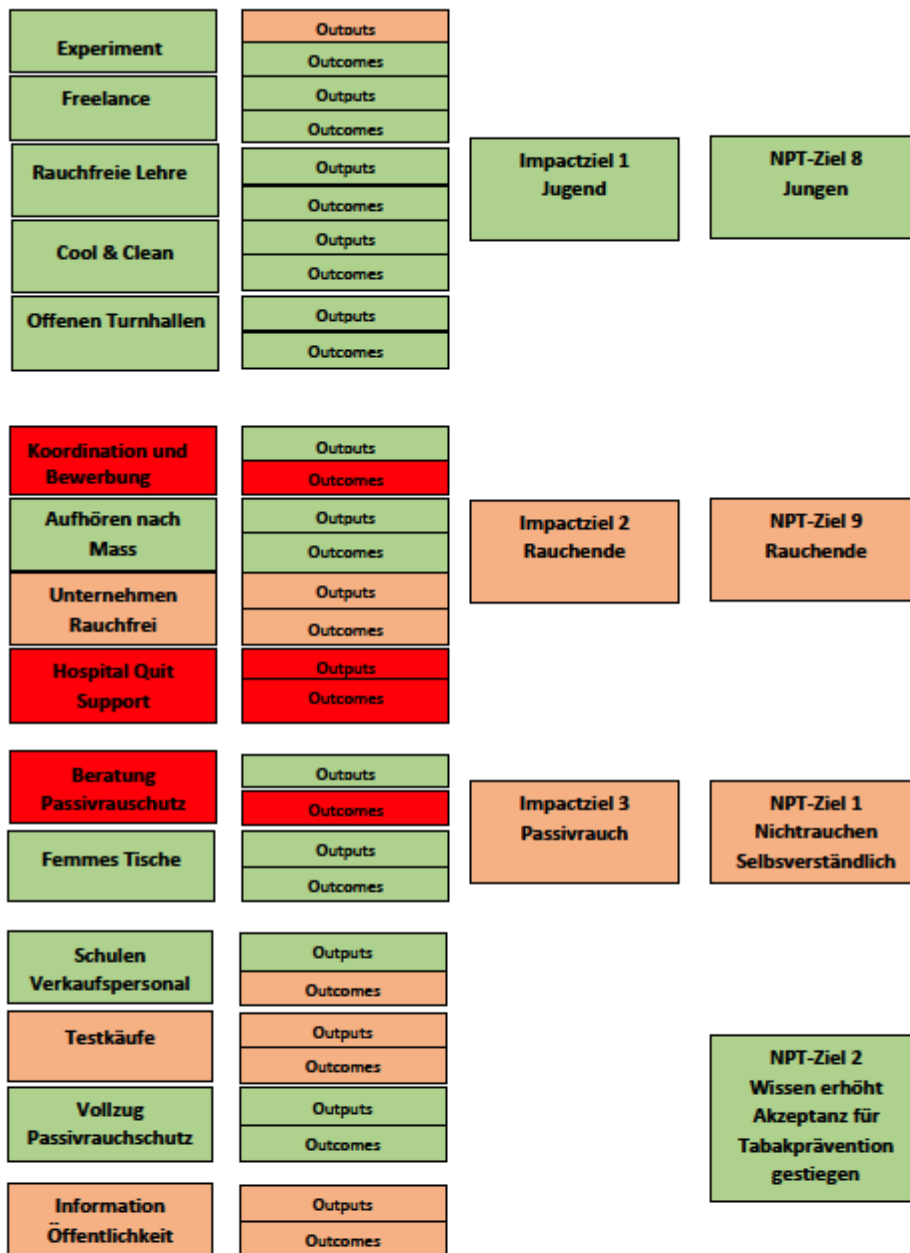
Experiment
Outouts
Outcomes

Freelance
Outputs
Outcomes

Rauchfreie Lehre
Outputs
Outcomes

Cool & Clean
Outputs
Outcomes

Offenen Turnhallen
Outputs
Outcomes

Impactziel 1
Jugend

NPT-Ziel 8
Jungen

Koordination und Bewerbung
Outouts
Outcomes

Aufhören nach Mass
Outputs
Outcomes

Unternehmen Rauchfrei
Outputs
Outcomes

Hospital Quit Support
Outputs
Outcomes

Impactziel 2
Rauchende

NPT-Ziel 9
Rauchende

Beratung Passivrauschutz
Outouts
Outcomes

Femmes Tische
Outputs
Outcomes

Impactziel 3
Passivrauch

NPT-Ziel 1
Nichtrauchen
Selbsverständlich

Schulen Verkaufspersonal
Outputs
Outcomes

Testkäufe
Outputs
Outcomes

Vollzug Passivrauchschutz
Outputs
Outcomes

Information Öffentlichkeit
Outputs
Outcomes

NPT-Ziel 2
Wissen erhöht
Akzeptanz für
Tabakprävention
gestiegen